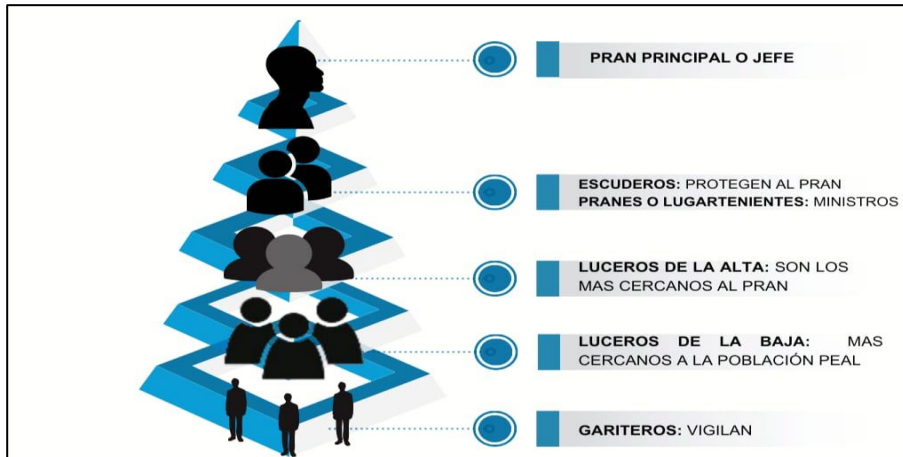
PRAN PRINCIPAL O JEFE

ESCUDEROS: PROTEGEN AL PRAN
PRANES O LUGARTENIENTES: MINISTROS

LUCEROS DE LA ALTA: SON LOS MAS CERCANOS AL PRAN

LUCEROS DE LA BAJA: MAS CERCANOS A LA POBLACIÓN PEAL

GARITEROS: VIGILAN